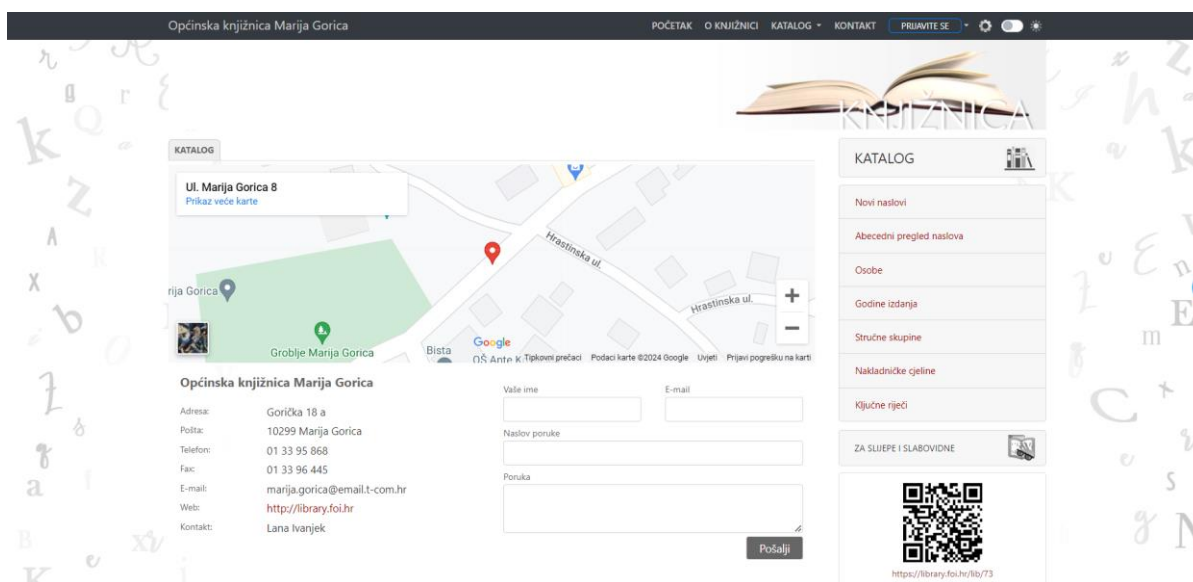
Općinska knjižnica Marija Gorica

POČETAK O KNJIŽNICI KATALOG KONTAKT PRIJAVITE SE

KNJIŽNICA

KATALOG

Ul. Marija Gorica 8
Prikaz veće karte

Hrastinska ul.
Hrastinska ul.
rija Gorica
Groblje Marija Gorica
Bista
OŠ Ante K
Google
Tipkovni prečaci Podaci karte ©2024 Google Uvjeti Prijavi pogrešku na karti

Općinska knjižnica Marija Gorica

| | |
|---|---|
| Adresa: | Gorička 18 a |
| Pošta: | 10299 Marija Gorica |
| Telefon: | 01 33 95 868 |
| Fax: | 01 33 96 445 |
| E-mail: | marija.gorica@email.t-com.hr |
| Web: | http://library.foi.hr |
| Kontakt: | Lana Ivanjek |

Vaše ime
E-mail
Naslov poruke
Poruka
Pošalji

KATALOG
Novi naslovi
Abecedni pregled naslova
Osobe
Godine izdanja
Stručne skupine
Nakladničke cjeline
Ključne riječi

ZA SLIJEPE I SLABOVIDNE

https://library.foi.hr/lib/73